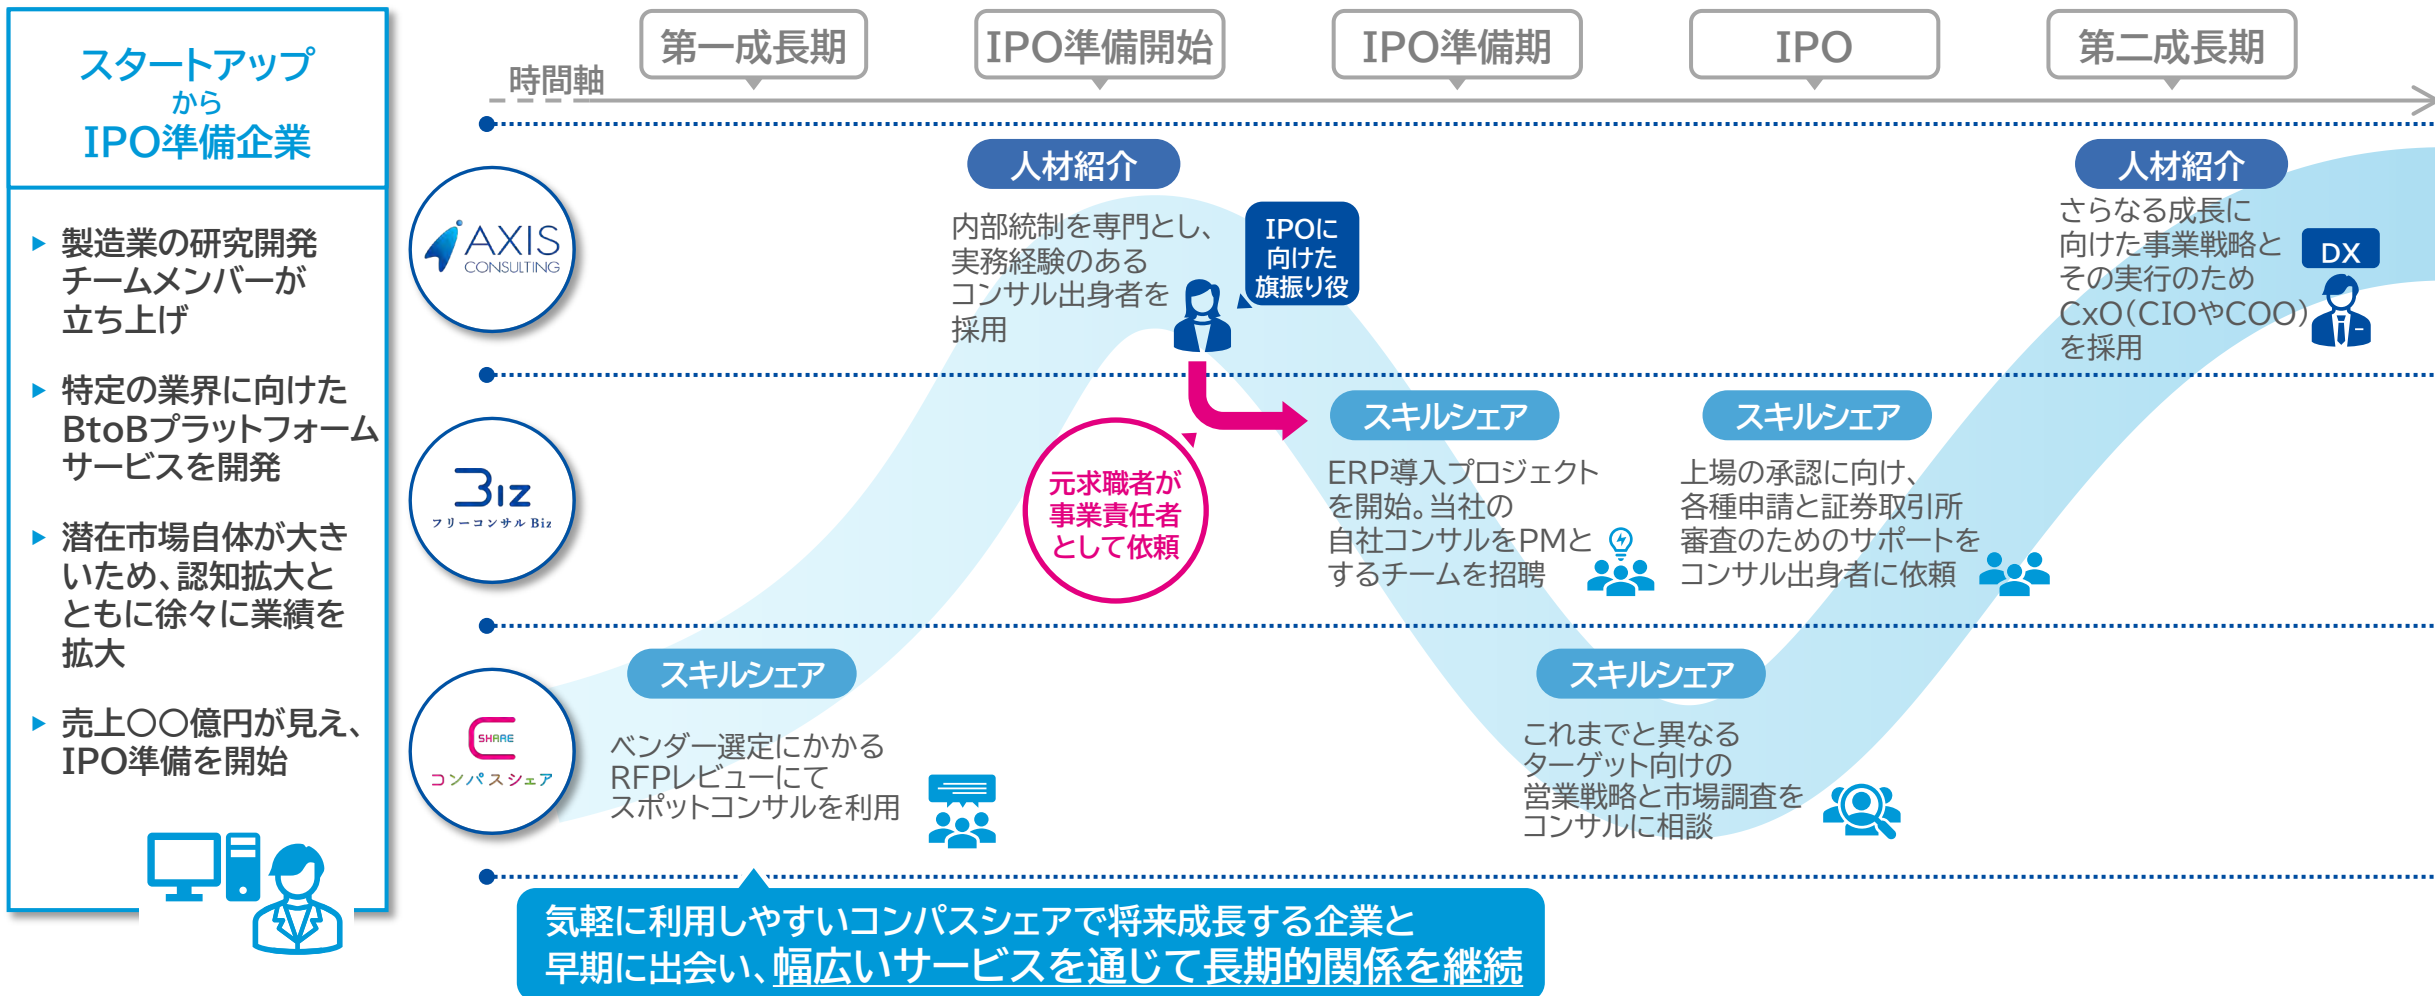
スタートアップ
から
IPO準備企業

製造業の研究開発チームメンバーが立ち上げ

特定の業界に向けたBtoBプラットフォームサービスを開発

潜在市場自体が大きいため、認知拡大とともに徐々に業績を拡大

売上〇〇億円が見え、IPO準備を開始

時間軸

第一成長期

IPO準備開始

IPO準備期

IPO

第二成長期

AXIS CONSULTING

Biz フリーコンサルBiz

SHARE コンパスシェア

人材紹介

内部統制を専門とし、実務経験のあるコンサル出身者を採用

IPOに向けた旗振り役

人材紹介

さらなる成長に向けた事業戦略とその実行のためCxO(CIOやCOO)を採用

DX

元求職者が事業責任者として依頼

スキルシェア

ERP導入プロジェクトを開始。当社の自社コンサルをPMとするチームを招聘

スキルシェア

上場の承認に向け、各種申請と証券取引所審査のためのサポートをコンサル出身者に依頼

スキルシェア

ベンダー選定にかかるRFPレビューにてスポットコンサルを利用

スキルシェア

これまでと異なるターゲット向けの営業戦略と市場調査をコンサルに相談

気軽に利用しやすいコンパスシェアで将来成長する企業と早期に出会い、幅広いサービスを通じて長期的関係を継続